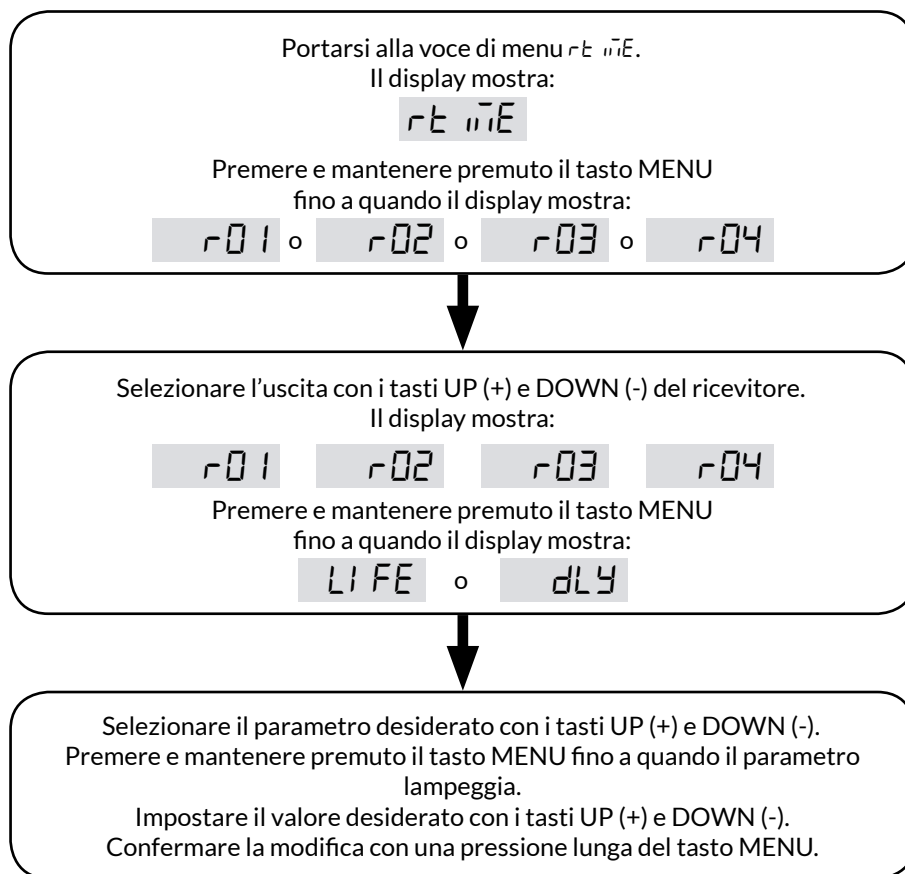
Portarsi alla voce di menu rt mE.
Il display mostra:

rt mE

Premere e mantenere premuto il tasto MENU fino a quando il display mostra:

r01 o r02 o r03 o r04

Selezionare l'uscita con i tasti UP (+) e DOWN (-) del ricevitore.
Il display mostra:

r01 r02 r03 r04

Premere e mantenere premuto il tasto MENU fino a quando il display mostra:

LIFE o dLY

Selezionare il parametro desiderato con i tasti UP (+) e DOWN (-).
Premere e mantenere premuto il tasto MENU fino a quando il parametro lampeggia.
Impostare il valore desiderato con i tasti UP (+) e DOWN (-).
Confermare la modifica con una pressione lunga del tasto MENU.